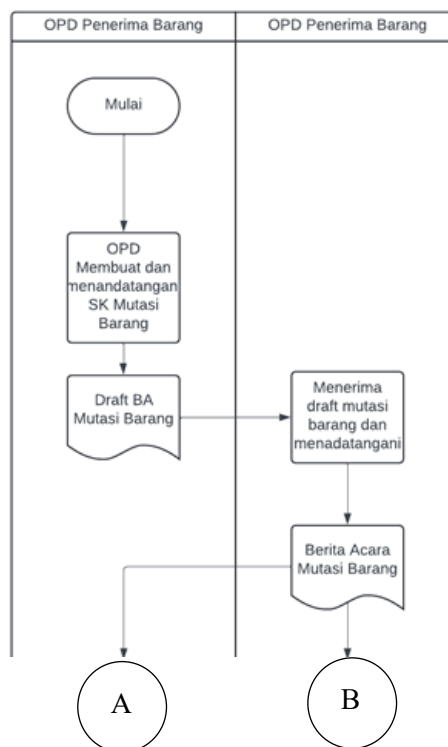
OPD Penerima Barang

OPD Penerima Barang

Mulai

OPD Membuat dan menandatangan SK Mutasi Barang

Draft BA Mutasi Barang

Menerima draft mutasi barang dan menadatangani

Berita Acara Mutasi Barang

A

B